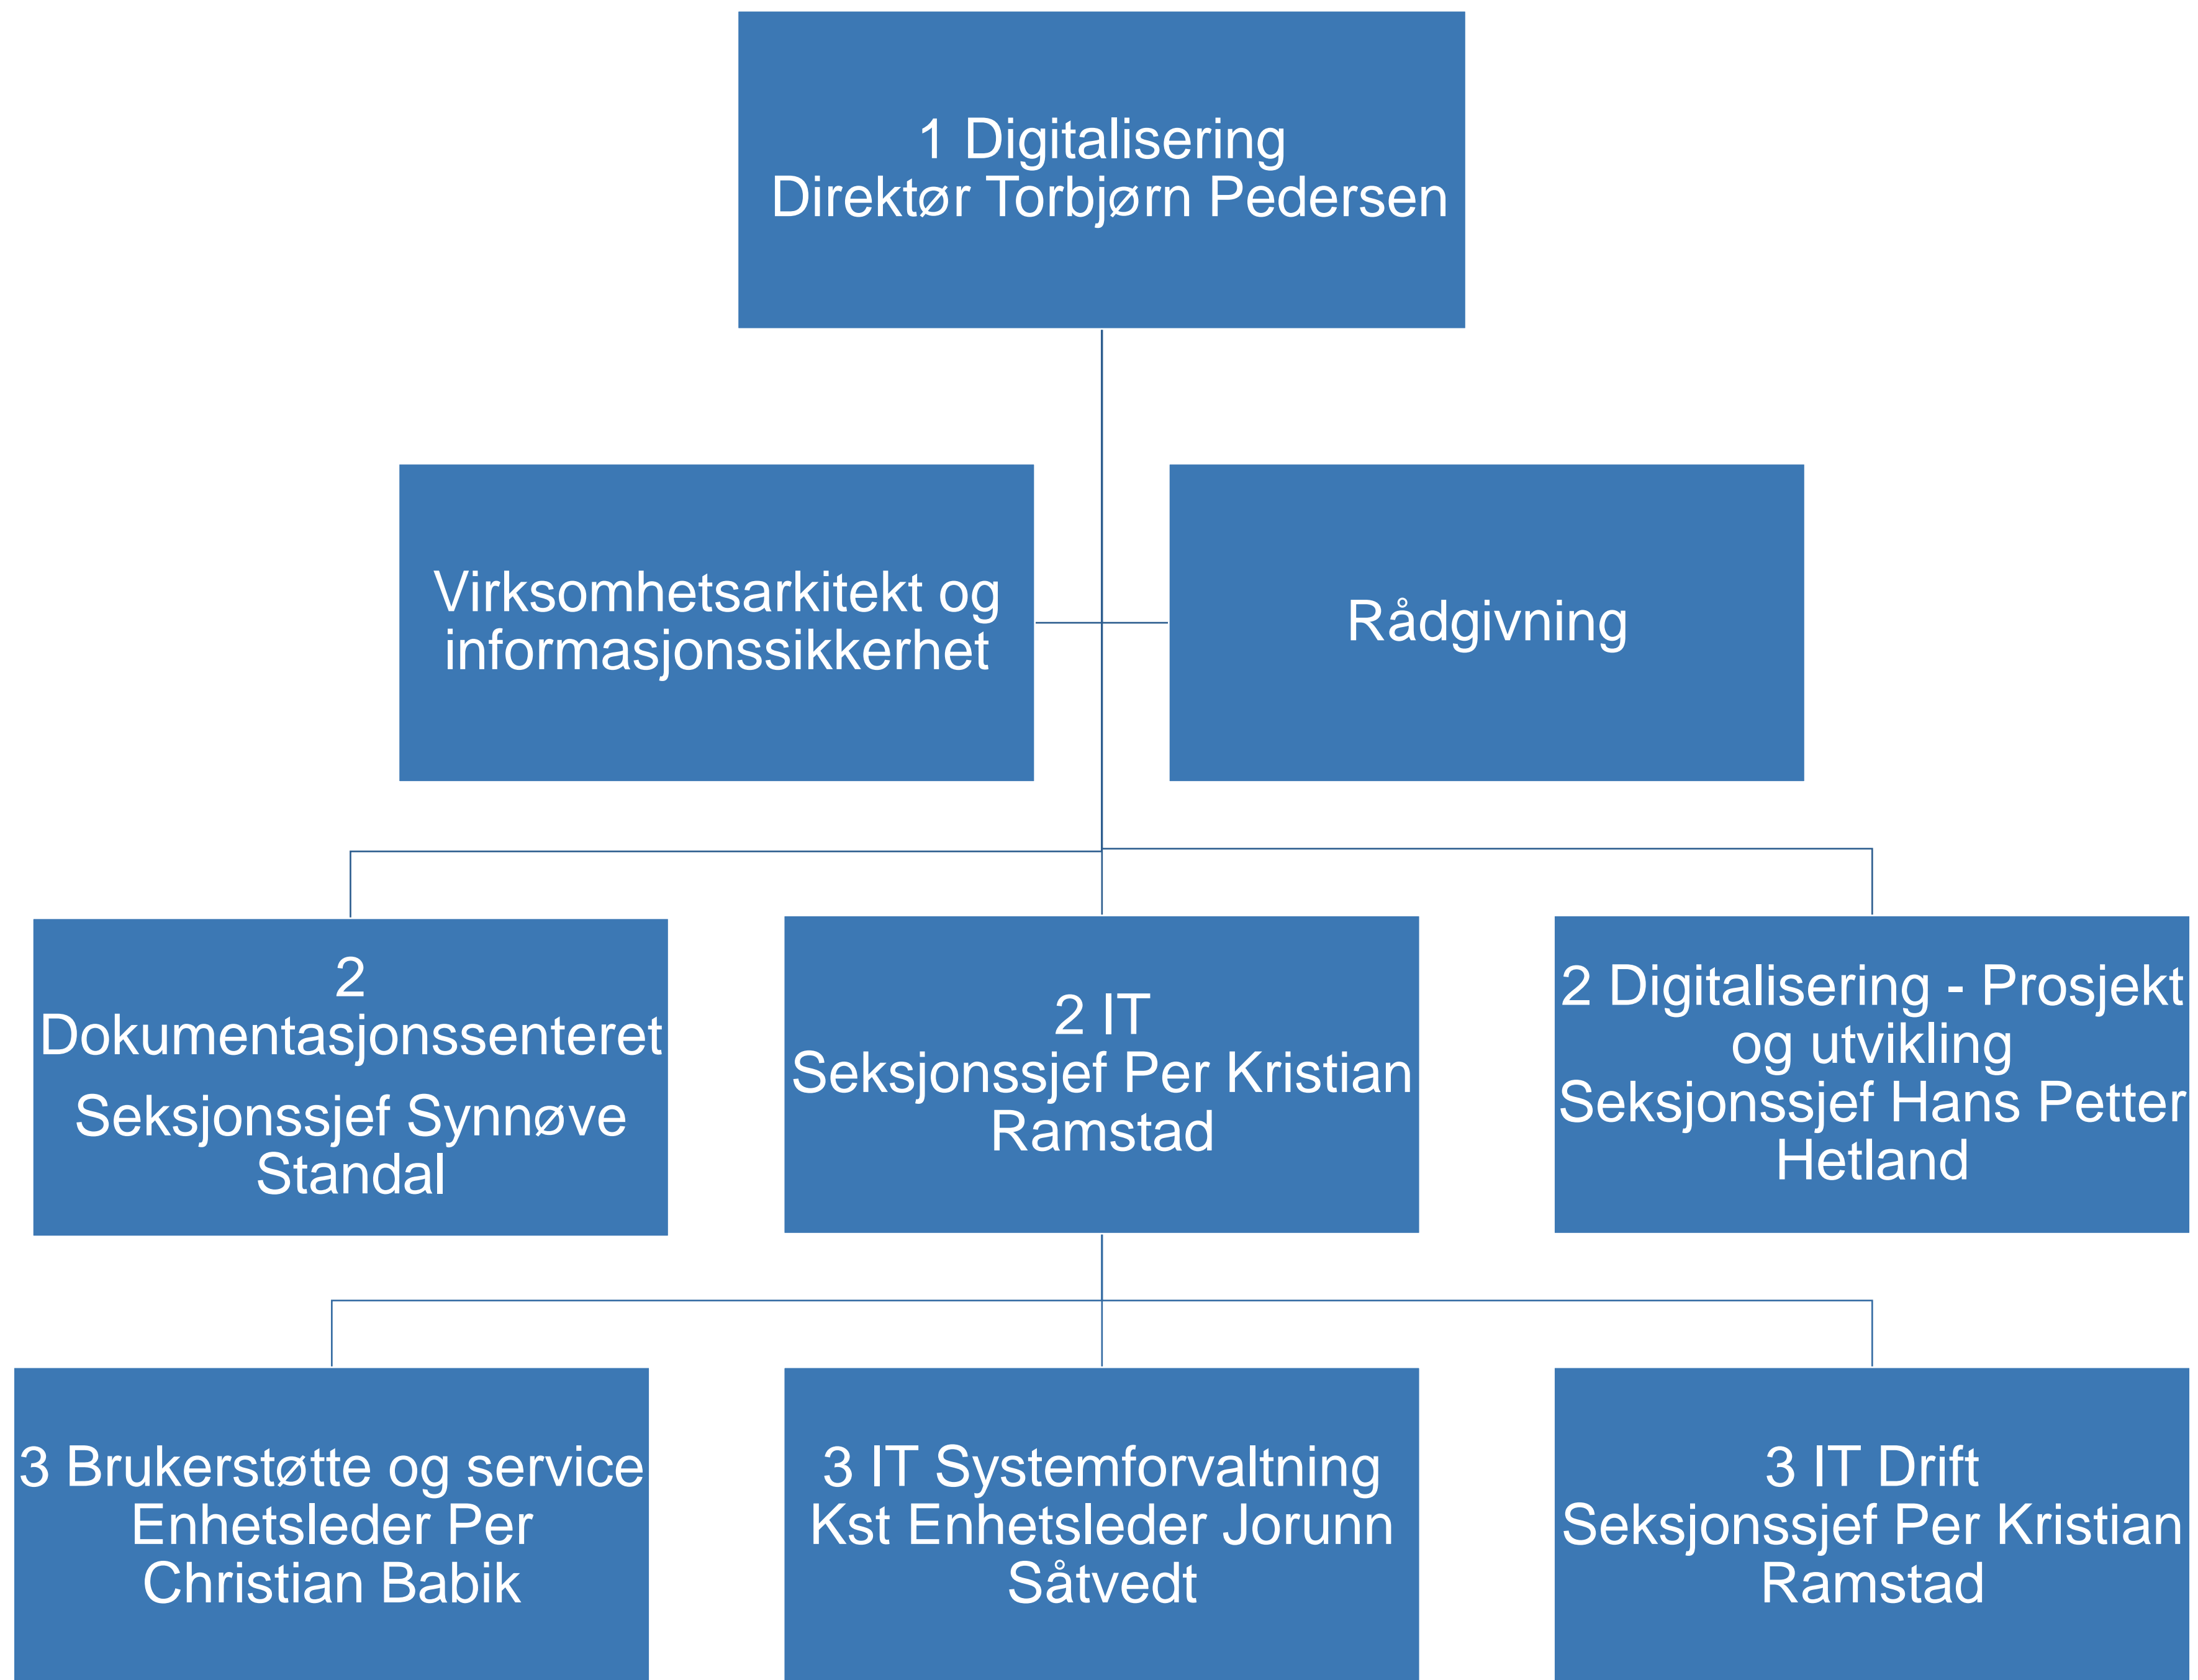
1 Digitalisering
Direktør Torbjørn Pedersen

Virksomhetsarkitekt og informasjonssikkerhet

Rådgivning

2 Dokumentasjonssenteret
Seksjonssjef Synnøve Standal

2 IT
Seksjonssjef Per Kristian Ramstad

2 Digitalisering - Prosjekt og utvikling
Seksjonssjef Hans Petter Hetland

3 Brukerstøtte og service
Enhetsleder Per Christian Babik

3 IT Systemforvaltning
Kst Enhetsleder Jorunn Såtvedt

3 IT Drift
Seksjonssjef Per Kristian Ramstad